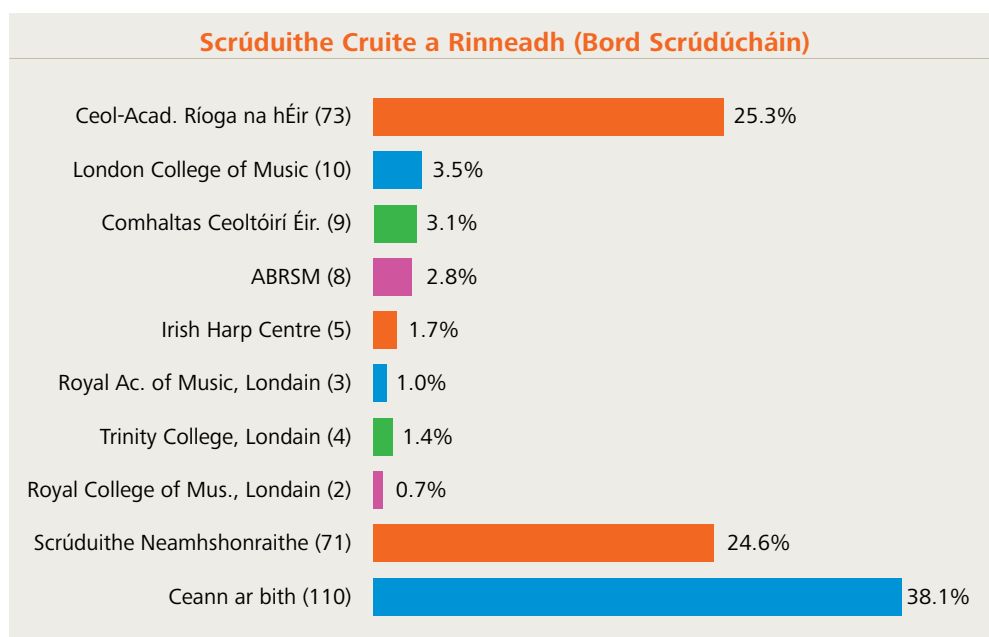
Scrúduithe Cruite a Rinneadh (Bord Scrúdúcháin)

| | |
|---|---|
| Ceol-Acad. Ríoga na hÉir (73) | 25.3% |
| London College of Music (10) | 3.5% |
| Comhaltas Ceoltóirí Éir. (9) | 3.1% |
| ABRSM (8) | 2.8% |
| Irish Harp Centre (5) | 1.7% |
| Royal Ac. of Music, Londain (3) | 1.0% |
| Trinity College, Londain (4) | 1.4% |
| Royal College of Mus., Londain (2) | 0.7% |
| Scrúduithe Neamhshonraithe (71) | 24.6% |
| Ceann ar bith (110) | 38.1% |